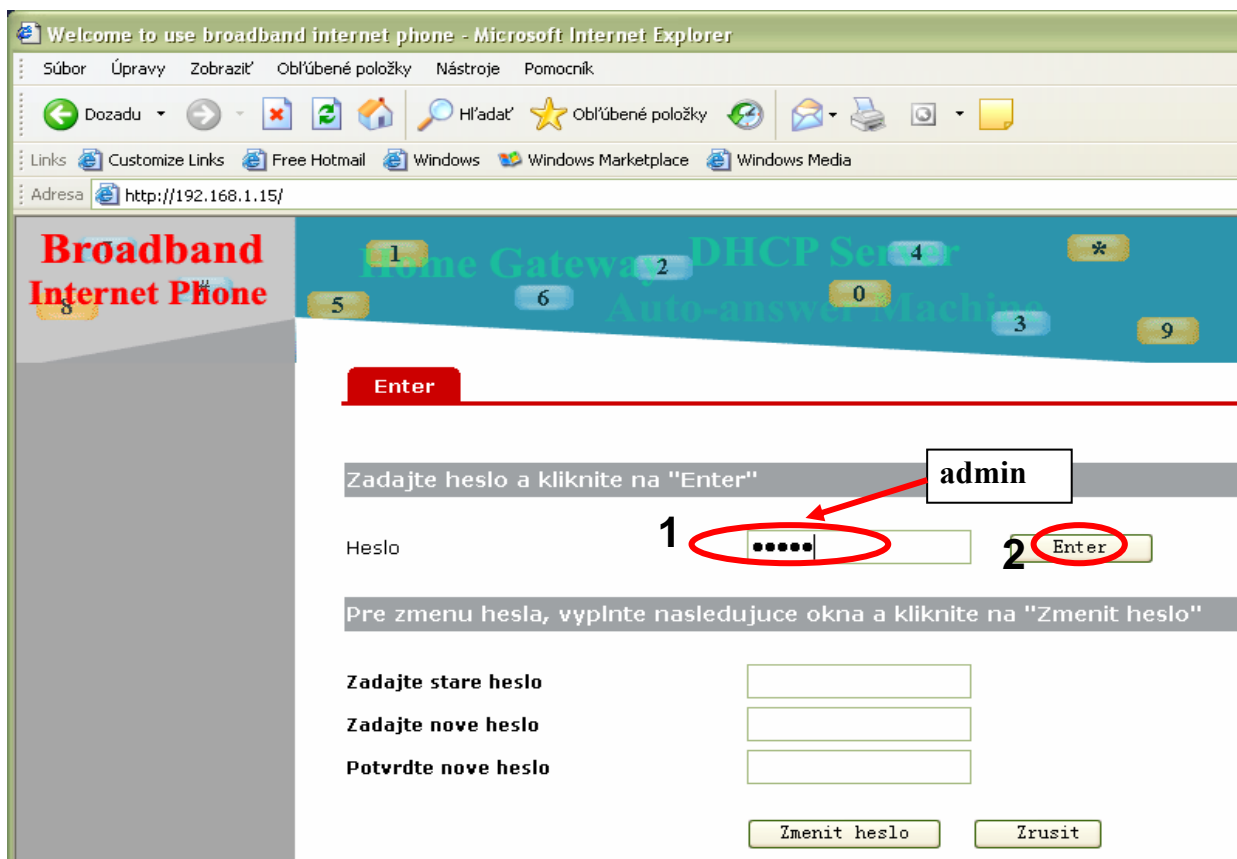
Welcome to use broadband internet phone - Microsoft Internet Explorer

Súbor Úpravy Zobraziť Obľúbené položky Nástroje Pomocník

Dozadu Hľadať Obľúbené položky

Links Customize Links Free Hotmail Windows Windows Marketplace Windows Media

Adresa http://192.168.1.15/

Broadband Internet Phone

8 # 1 5 6 Home Gateway 2 DHCP Server 4 0 Auto-answer Machine * 3 9

Enter

Zadajte heslo a kliknite na "Enter"

admin

Heslo 1 ●●●●● 2 Enter

Pre zmenu hesla, vyplnte nasledujuce okna a kliknite na "Zmenit heslo"

Zadajte stare heslo

Zadajte nove heslo

Potvrdte nove heslo

Zmenit heslo Zrusit